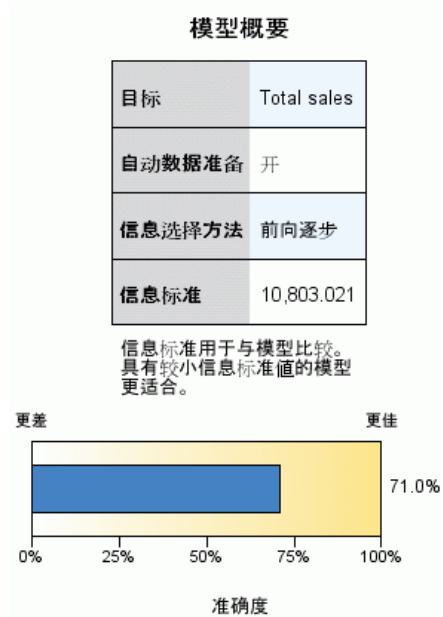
模型概要

| 目标 | Total sales |
|---|---|
| 自动数据准备 | 开 |
| 信息选择方法 | 前向逐步 |
| 信息标准 | 10,803.021 |

信息标准用于与模型比较。具有较小信息标准值的模型更适合。

更差

更佳

71.0%

0%
25%
50%
75%
100%

准确度